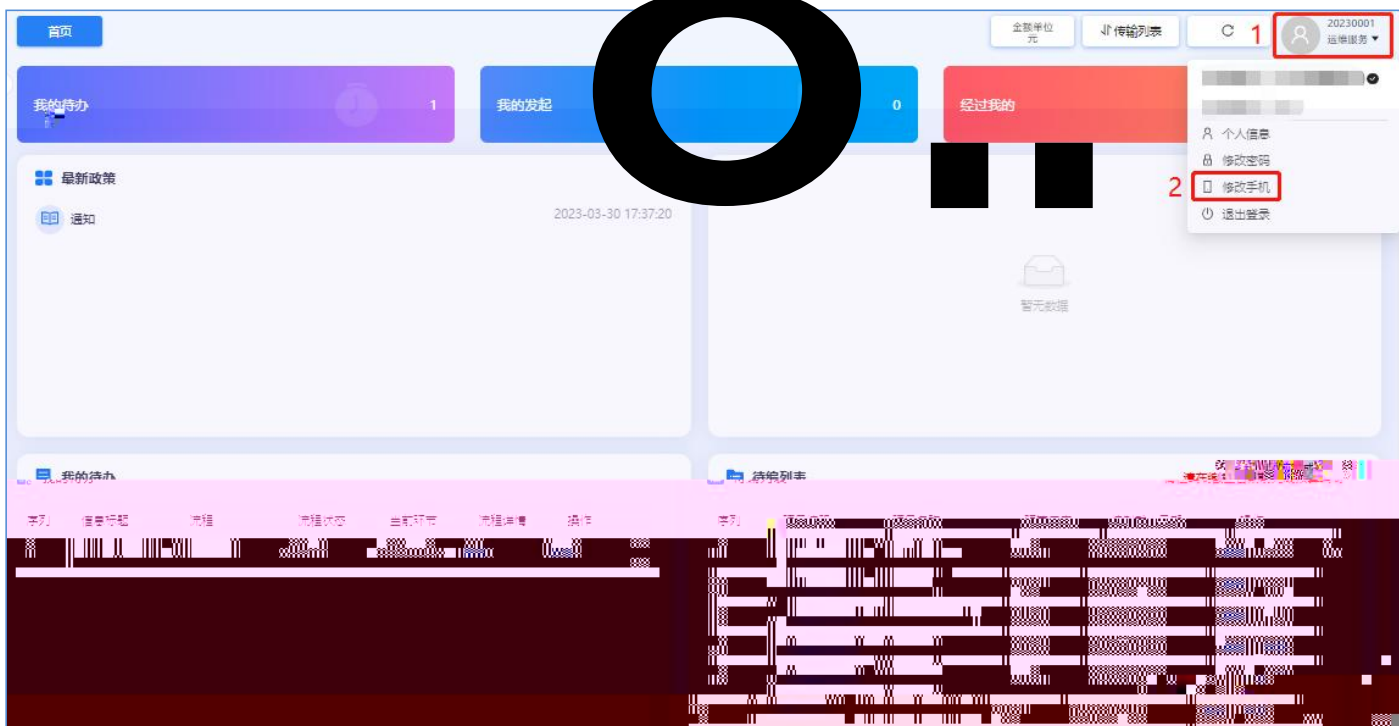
首页

金额单位
元

传输列表

C

1

20230001
运维服务

我的待办 1

我的发起 0

经过我的

个人信息
修改密码
2
修改手机
退出登录

最新政策

通知 2023-03-30 17:37:20

暂无数据

我的待办

待编列表

序列 信息标题 流程 流程状态 当前环节 流程详情 操作

序列 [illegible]